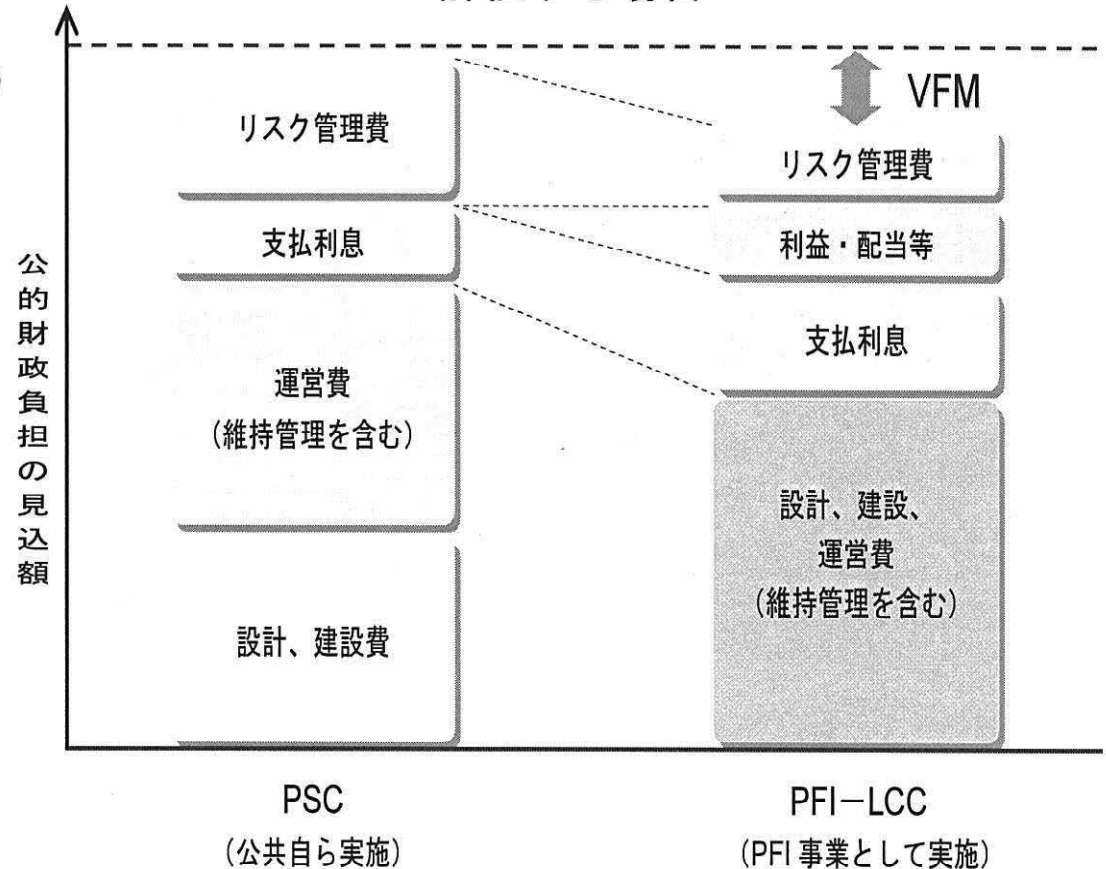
VFM

公的財政負担の見込額

リスク管理費

支払利息

運営費
(維持管理を含む)

設計、建設費

リスク管理費

利益・配当等

支払利息

設計、建設、
運営費
(維持管理を含む)

PSC
(公共自ら実施)

PFI－LCC
(PFI 事業として実施)